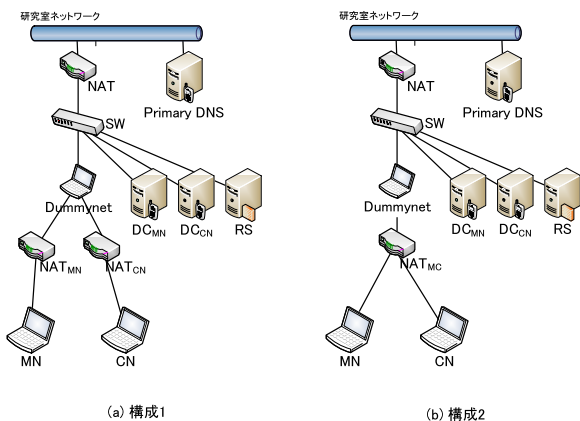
研究室ネットワーク

NAT

Primary DNS

SW

Dummynet

$DC_{MN}$

$DC_{CN}$

RS

$NAT_{MN}$

$NAT_{CN}$

MN

CN

(a) 構成1

研究室ネットワーク

NAT

Primary DNS

SW

Dummynet

$DC_{MN}$

$DC_{CN}$

RS

$NAT_{MC}$

MN

CN

(b) 構成2